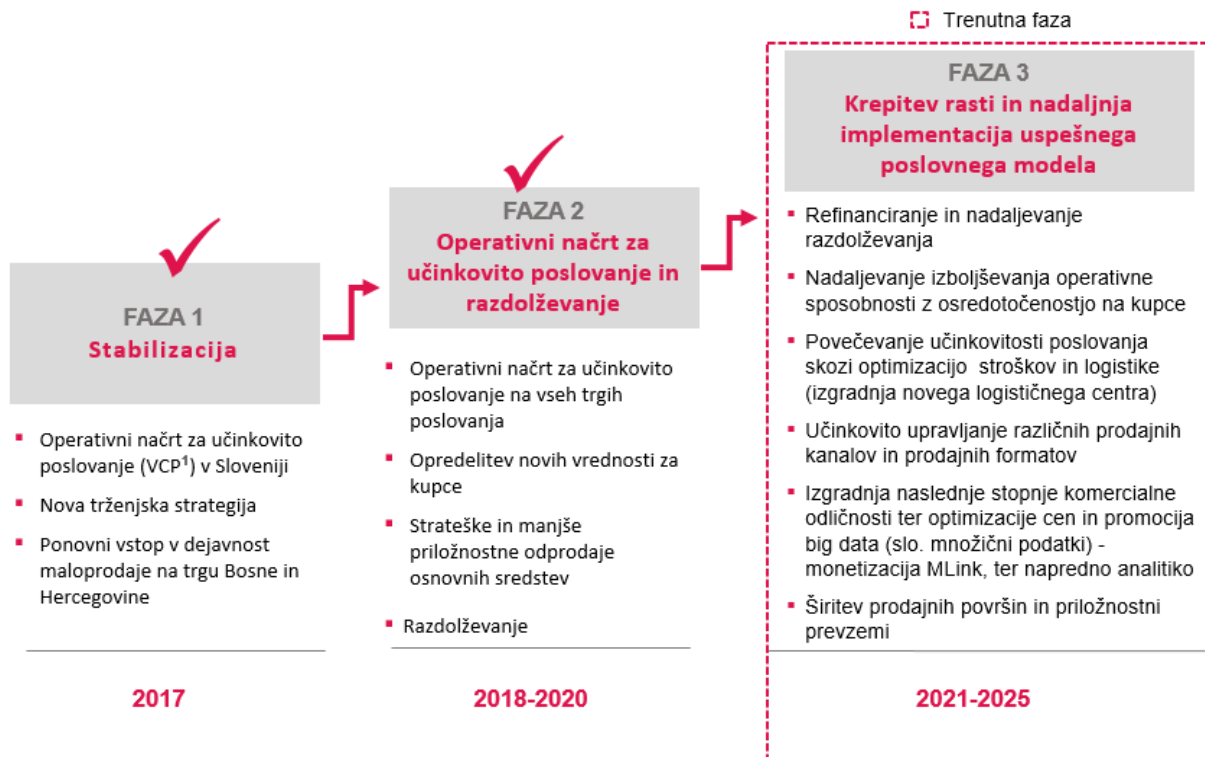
Trenutna faza

FAZA 1
Stabilizacija

- Operativni načrt za učinkovito poslovanje (VCP$^1$) v Sloveniji
- Nova trženjska strategija
- Ponovni vstop v dejavnost maloprodaje na trgu Bosne in Hercegovine

2017

FAZA 2
Operativni načrt za učinkovito poslovanje in razdolževanje

- Operativni načrt za učinkovito poslovanje na vseh trgih poslovanja
- Opredelitev novih vrednosti za kupce
- Strateške in manjše priložnostne odprodaje osnovnih sredstev
- Razdolževanje

2018-2020

FAZA 3
Krepitev rasti in nadaljnja implementacija uspešnega poslovnega modela

- Refinanciranje in nadaljevanje razdolževanja
- Nadaljevanje izboljševanja operativne sposobnosti z osredotočenostjo na kupce
- Povečevanje učinkovitosti poslovanja skozi optimizacijo stroškov in logistike (izgradnja novega logističnega centra)
- Učinkovito upravljanje različnih prodajnih kanalov in prodajnih formatov
- Izgradnja naslednje stopnje komercialne odličnosti ter optimizacije cen in promocija big data (slo. množični podatki) - monetizacija MLink, ter napredno analitiko
- Širitev prodajnih površin in priložnostni prevzemi

2021-2025